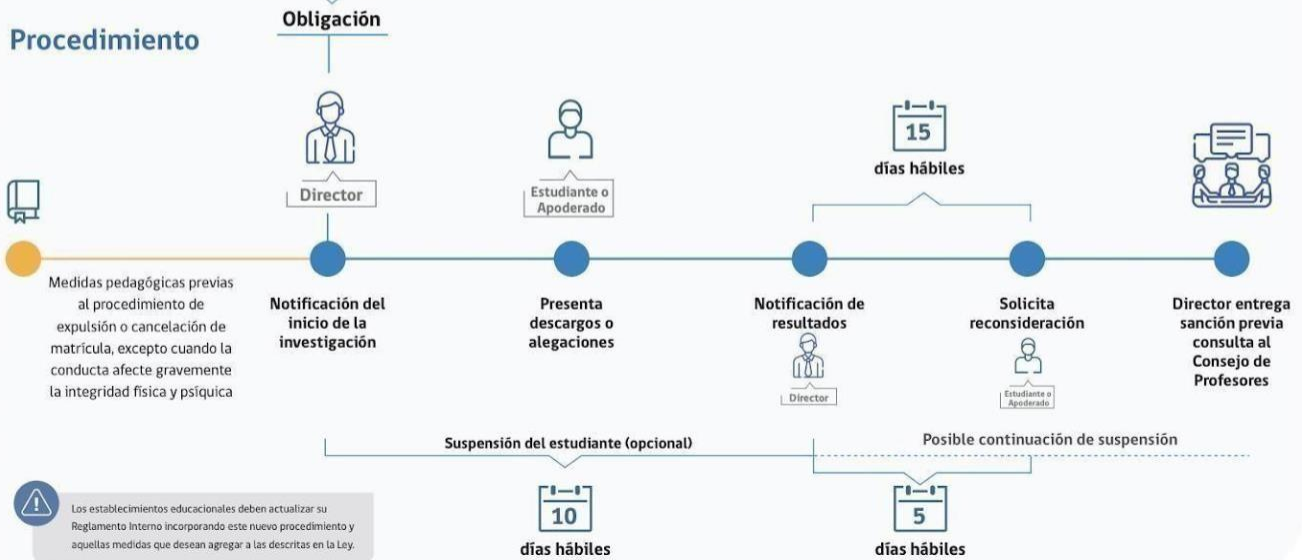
Obligación

Procedimiento

Director

Estudiante o Apoderado

15

días hábiles

Medidas pedagógicas previas al procedimiento de expulsión o cancelación de matrícula, excepto cuando la conducta afecte gravemente la integridad física y psíquica

Notificación del inicio de la investigación

Presenta descargos o alegaciones

Notificación de resultados

Director

Solicita reconsideración

Estudiante o Apoderado

Director entrega sanción previa consulta al Consejo de Profesores

Suspensión del estudiante (opcional)

Posible continuación de suspensión

Los establecimientos educacionales deben actualizar su Reglamento Interno incorporando este nuevo procedimiento y aquellas medidas que desean agregar a las descritas en la Ley.

10

días hábiles

5

días hábiles